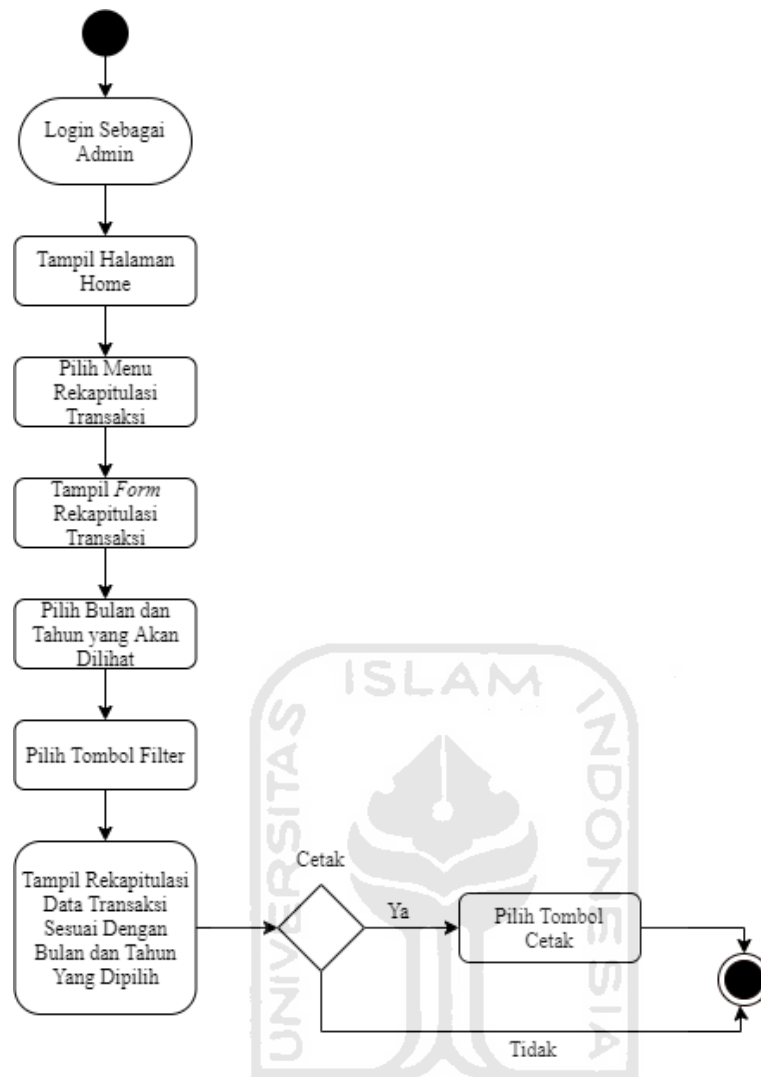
Login Sebagai Admin

Tampil Halaman Home

Pilih Menu Rekapitulasi Transaksi

Tampil *Form* Rekapitulasi Transaksi

Pilih Bulan dan Tahun yang Akan Dilihat

Pilih Tombol Filter

Tampil Rekapitulasi Data Transaksi Sesuai Dengan Bulan dan Tahun Yang Dipilih

Cetak

Ya

Pilih Tombol Cetak

Tidak

ISLAM

UNIVERSITAS

INDONESIA